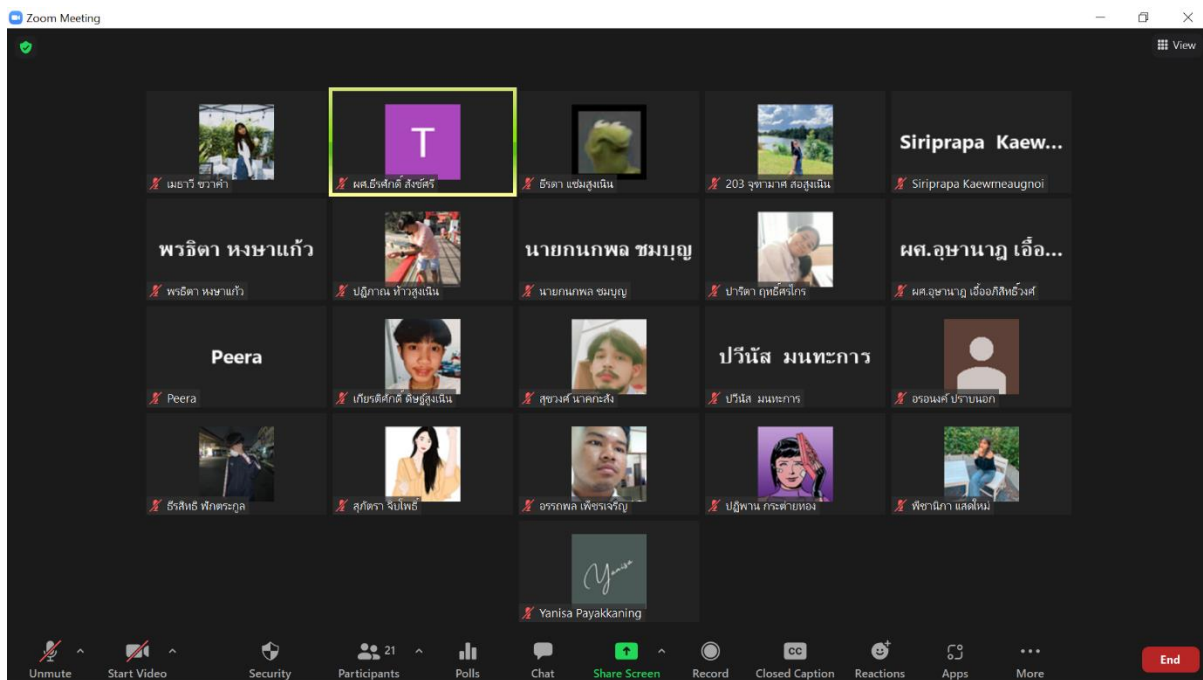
Zoom Meeting

View

เมธาวี ชวาคำ

T

ผศ.ธีรศักดิ์ สังข์ศรี

ธีรดา แซ่มสูงเนิน

203 จุฑามาศ สอสูงเนิน

Siriprapa Kaew...

Siriprapa Kaewmeaugnoi

พรธิดา หงษาแก้ว

พรธิดา หงษาแก้ว

ปฏิภาณ ท้าวสูงเนิน

นายกนกพล ชมบุญ

นายกนกพล ชมบุญ

ปาริตา ฤทธิ์ศรีไกร

ผศ.อุษานาฏ เอื้อ...

ผศ.อุษานาฏ เอื้ออภิสิทธิ์วงศ์

Peera

Peera

เกียรติศักดิ์ ดิษฐ์สูงเนิน

สุชวงศ์ นาคกะสัง

ปวีนัส มนทะการ

ปวีนัส มนทะการ

อรอนงค์ ปราบนอก

ธีรสิทธิ์ ทักตระกูล

สุภัตรา จับโพธิ์

อรรถพล เพ็ชรเจริญ

ปฏิพาน กระต่ายทอง

พิชาณิกา แสดใหม่

Yanisa Payakkaning

Unmute

Start Video

Security

21

Participants

Polls

Chat

Share Screen

Record

CC

Closed Caption

Reactions

Apps

More

End